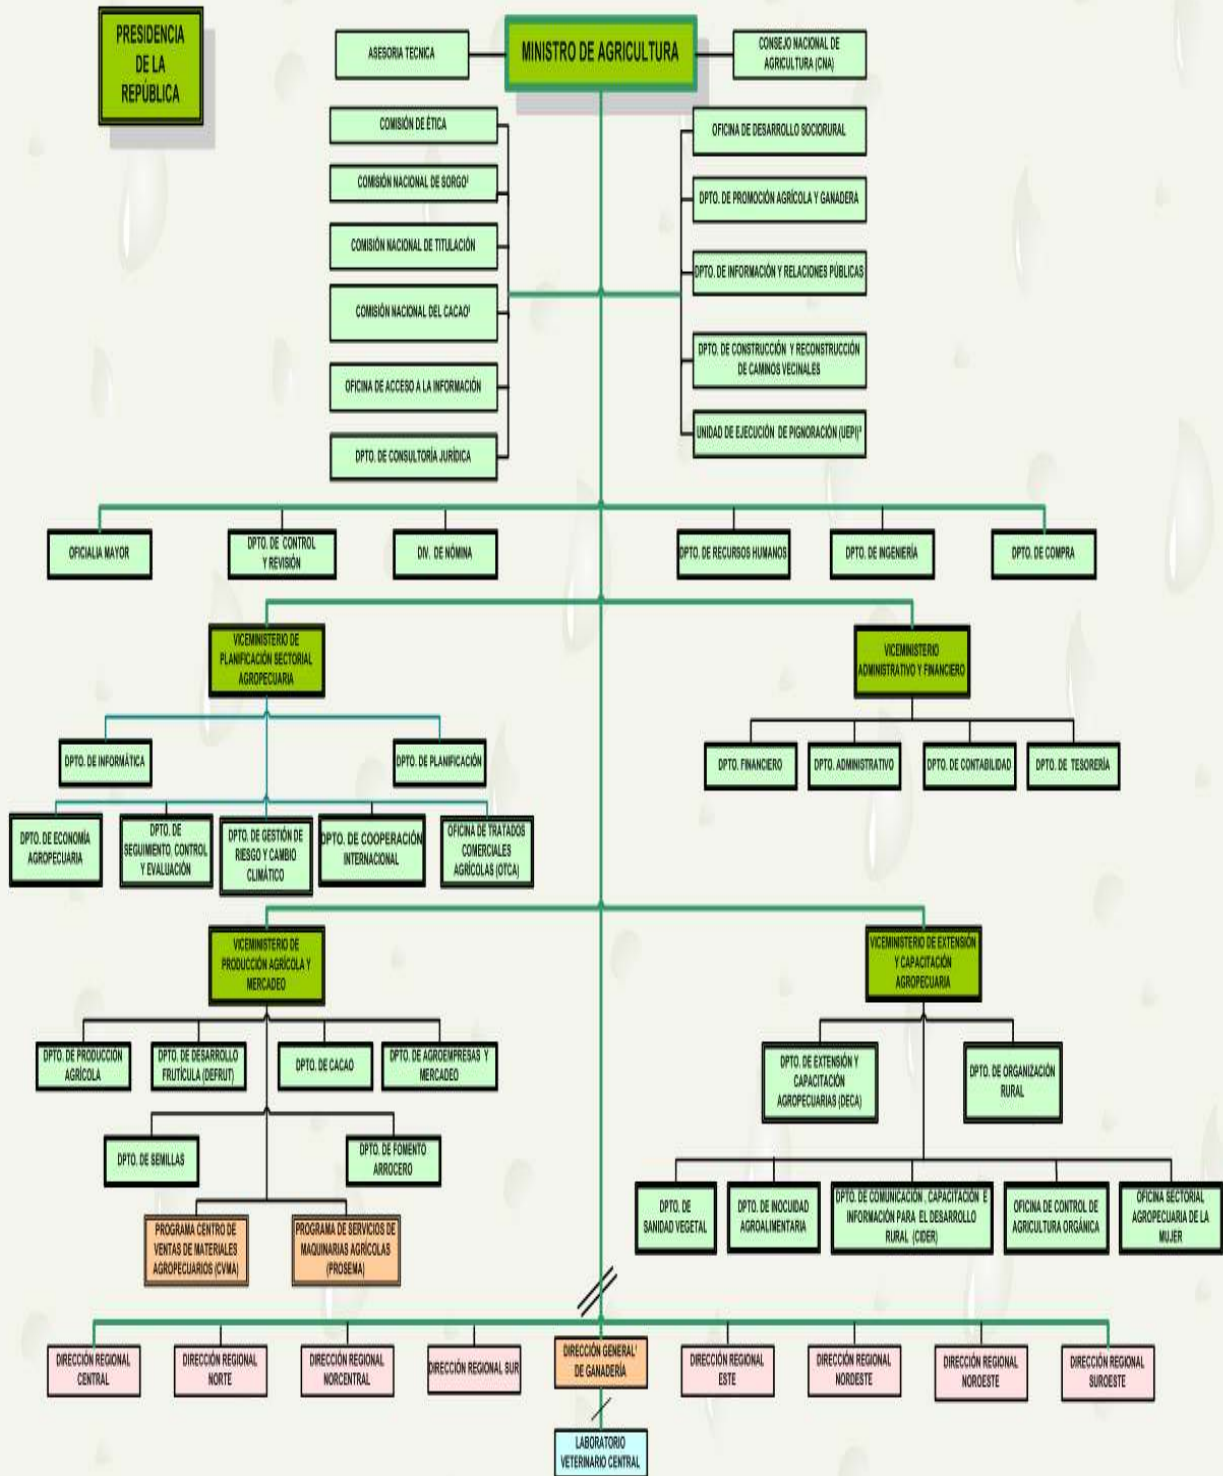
PRESIDENCIA DE LA REPÚBLICA

ASESORIA TECNICA

MINISTRO DE AGRICULTURA

CONSEJO NACIONAL DE AGRICULTURA (CNA)

COMISIÓN DE ÉTICA

COMISIÓN NACIONAL DE SORGO¹

COMISIÓN NACIONAL DE TITULACIÓN

COMISIÓN NACIONAL DEL CACAO¹

OFICINA DE ACCESO A LA INFORMACIÓN

DPTO. DE CONSULTORÍA JURÍDICA

OFICINA DE DESARROLLO SOCIORURAL

DPTO. DE PROMOCIÓN AGRÍCOLA Y GANADERA

DPTO. DE INFORMACIÓN Y RELACIONES PÚBLICAS

DPTO. DE CONSTRUCCIÓN Y RECONSTRUCCIÓN DE CAMINOS VECINALES

UNIDAD DE EJECUCIÓN DE PIGNORACIÓN (UEP)²

OFICIALIA MAYOR

DPTO. DE CONTROL Y REVISIÓN

DIV. DE NÓMINA

DPTO. DE RECURSOS HUMANOS

DPTO. DE INGENIERÍA

DPTO. DE COMPRA

VICEMINISTERIO DE PLANIFICACIÓN SECTORIAL AGROPECUARIA

VICEMINISTERIO ADMINISTRATIVO Y FINANCIERO

DPTO. DE INFORMÁTICA

DPTO. DE PLANIFICACIÓN

DPTO. FINANCIERO

DPTO. ADMINISTRATIVO

DPTO. DE CONTABILIDAD

DPTO. DE TESORERÍA

DPTO. DE ECONOMÍA AGROPECUARIA

DPTO. DE SEGUIMIENTO, CONTROL Y EVALUACIÓN

DPTO. DE GESTIÓN DE RIESGO Y CAMBIO CLIMÁTICO

DPTO. DE COOPERACIÓN INTERNACIONAL

OFICINA DE TRATADOS COMERCIALES AGRÍCOLAS (OTCA)

VICEMINISTERIO DE PRODUCCIÓN AGRÍCOLA Y MERCADEO

VICEMINISTERIO DE EXTENSIÓN Y CAPACITACIÓN AGROPECUARIA

DPTO. DE PRODUCCIÓN AGRÍCOLA

DPTO. DE DESARROLLO FRUTÍCULA (DEFRUT)

DPTO. DE CACAO

DPTO. DE AGROEMPRESAS Y MERCADEO

DPTO. DE EXTENSIÓN Y CAPACITACIÓN AGROPECUARIAS (DECA)

DPTO. DE ORGANIZACIÓN RURAL

DPTO. DE SEMILLAS

DPTO. DE FOMENTO ARROCERO

PROGRAMA CENTRO DE VENTAS DE MATERIALES AGROPECUARIOS (CVMA)

PROGRAMA DE SERVICIOS DE MAQUINARIAS AGRÍCOLAS (PROSEMA)

DPTO. DE SANIDAD VEGETAL

DPTO. DE INOCUIDAD AGROALIMENTARIA

DPTO. DE COMUNICACIÓN, CAPACITACIÓN E INFORMACIÓN PARA EL DESARROLLO RURAL (CIDER)

OFICINA DE CONTROL DE AGRICULTURA ORGÁNICA

OFICINA SECTORIAL AGROPECUARIA DE LA MUJER

DIRECCIÓN REGIONAL CENTRAL

DIRECCIÓN REGIONAL NORTE

DIRECCIÓN REGIONAL NORCENTRAL

DIRECCIÓN REGIONAL SUR

DIRECCIÓN GENERAL¹ DE GANADERÍA

DIRECCIÓN REGIONAL ESTE

DIRECCIÓN REGIONAL NORDESTE

DIRECCIÓN REGIONAL NOROESTE

DIRECCIÓN REGIONAL SUROESTE

LABORATORIO VETERINARIO CENTRAL